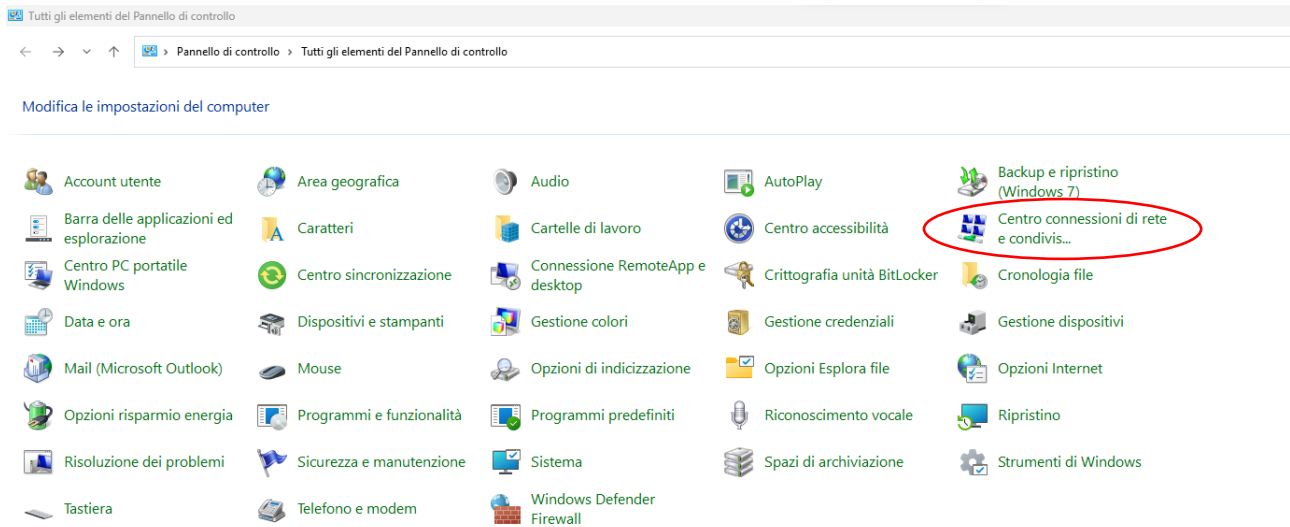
Tutti gli elementi del Pannello di controllo

← → ˅ ↑ > Pannello di controllo > Tutti gli elementi del Pannello di controllo

Modifica le impostazioni del computer

Account utente
Area geografica
Audio
AutoPlay
Backup e ripristino (Windows 7)
Barra delle applicazioni ed esplorazione
Caratteri
Cartelle di lavoro
Centro accessibilità
Centro connessioni di rete e condivis...
Centro PC portatile Windows
Centro sincronizzazione
Connessione RemoteApp e desktop
Crittografia unità BitLocker
Cronologia file
Data e ora
Dispositivi e stampanti
Gestione colori
Gestione credenziali
Gestione dispositivi
Mail (Microsoft Outlook)
Mouse
Opzioni di indicizzazione
Opzioni Esplora file
Opzioni Internet
Opzioni risparmio energia
Programmi e funzionalità
Programmi predefiniti
Riconoscimento vocale
Ripristino
Risoluzione dei problemi
Sicurezza e manutenzione
Sistema
Spazi di archiviazione
Strumenti di Windows
Tastiera
Telefono e modem
Windows Defender Firewall